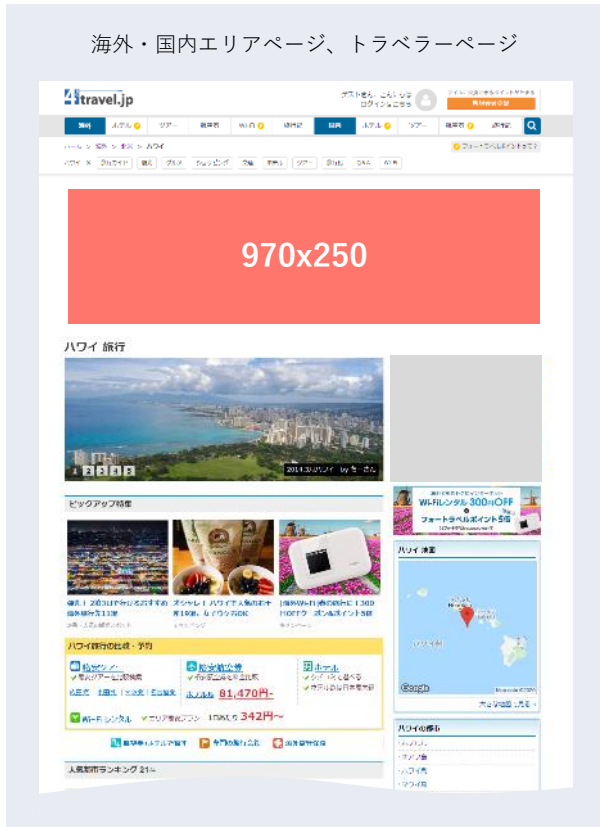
海外・国内エリアページ、トラベラーページ

4travel.jp

ゲストさん こんにちは ログインはこちら

海外 ホテル ツアー 航空券 Wi-Fi 旅行記 国内 ホテル ツアー 航空券 旅行記

970x250

ハワイ 旅行

1 2 3 4 5

ピックアップ特集

ハワイ旅行の比較・予約

ホテル

81,470円~

Wi-Fiレンタル

342円~

Wi-Fiレンタル 300円OFF

フォートラベルポイント5倍

ハワイ 地図

ハワイ島

Google

人気都市ランキング 1~

ハワイの都市